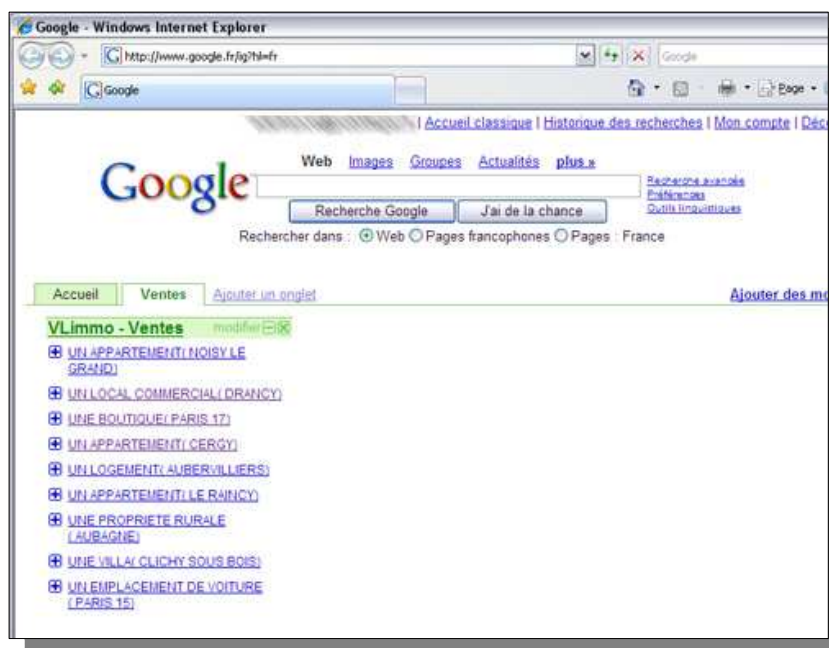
Google - Windows Internet Explorer

http://www.google.fr/ig?hl=fr

Google

Google

Page

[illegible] | Accueil classique | Historique des recherches | Mon compte | Déc

Web Images Groupes Actualités plus »

Google

Recherche avancée
Préférences
Outils linguistiques

Recherche Google J'ai de la chance

Rechercher dans : Web Pages francophones Pages : France

Accueil Ventes Ajouter un onglet

Ajouter des mo

VLimmo - Ventes modifier

UN APPARTEMENT( NOISY LE GRAND)

UN LOCAL COMMERCIAL( DRANCY)

UNE BOUTIQUE( PARIS 17)

UN APPARTEMENT( CERGY)

UN LOGEMENT( AUBERVILLIERS)

UN APPARTEMENT( LE RAINCY)

UNE PROPRIETE RURALE ( AUBAGNE)

UNE VILLA( CLICHY SOUS BOIS)

UN EMPLACEMENT DE VOITURE ( PARIS 15)